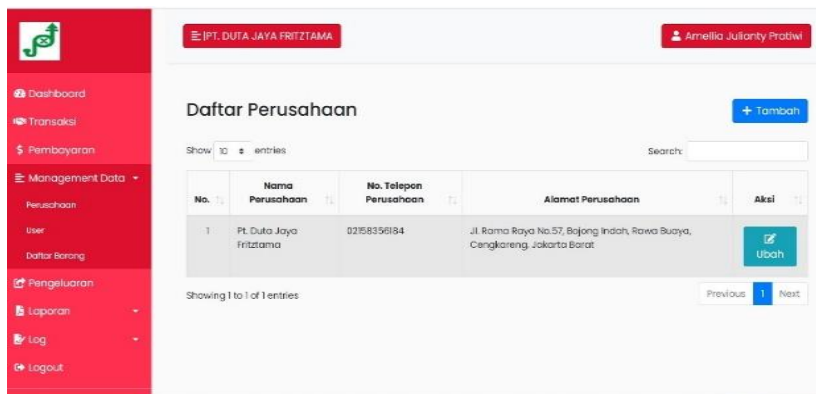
Dashboard
Transaksi
$ Pembayaran
Management Data
Perusahaan
User
Daftar Barang
Pengeluaran
Laporan
Log
Logout

PT. DUTA JAYA FRITZTAMA

Amellia Julianty Pratiwi

Daftar Perusahaan

+ Tambah

Show 10 entries

Search:

| No. | Nama Perusahaan | No. Telepon Perusahaan | Alamat Perusahaan | Aksi |
|---|---|---|---|---|
| 1 | Pt. Duta Jaya Fritztama | 02158356184 | Jl. Rama Raya No.57, Bojong Indah, Rawa Buaya, Cengkareng, Jakarta Barat | Ubah |

Showing 1 to 1 of 1 entries

Previous 1 Next